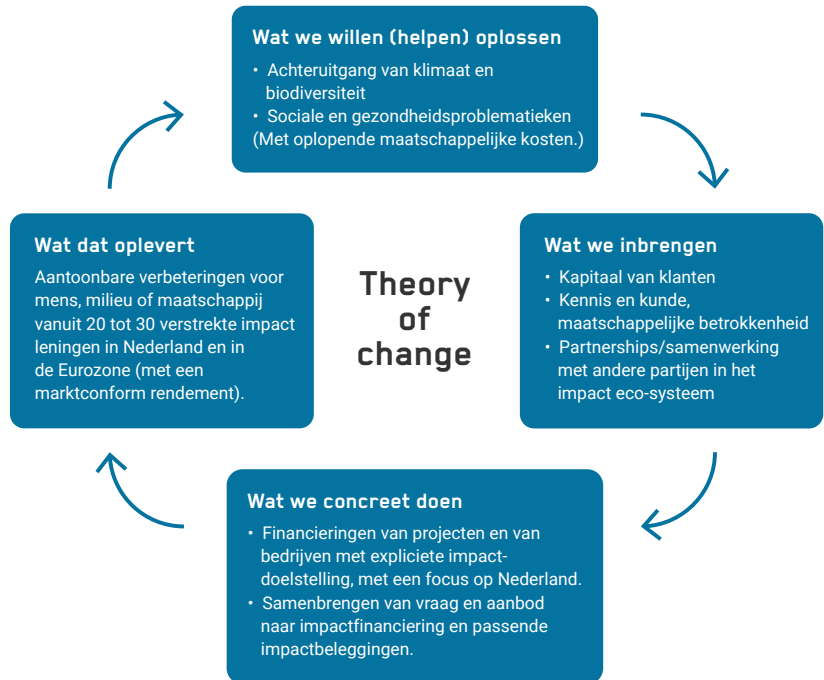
Wat we willen (helpen) oplossen

• Achteruitgang van klimaat en biodiversiteit
• Sociale en gezondheidsproblematieken (Met oplopende maatschappelijke kosten.)

Wat we inbrengen

• Kapitaal van klanten
• Kennis en kunde, maatschappelijke betrokkenheid
• Partnerships/samenwerking met andere partijen in het impact eco-systeem

Wat we concreet doen

• Financieringen van projecten en van bedrijven met expliciete impact-doelstelling, met een focus op Nederland.
• Samenbrengen van vraag en aanbod naar impactfinanciering en passende impactbeleggingen.

Wat dat oplevert

Aantoonbare verbeteringen voor mens, milieu of maatschappij vanuit 20 tot 30 verstrekte impact leningen in Nederland en in de Eurozone (met een marktconform rendement).

Theory of change